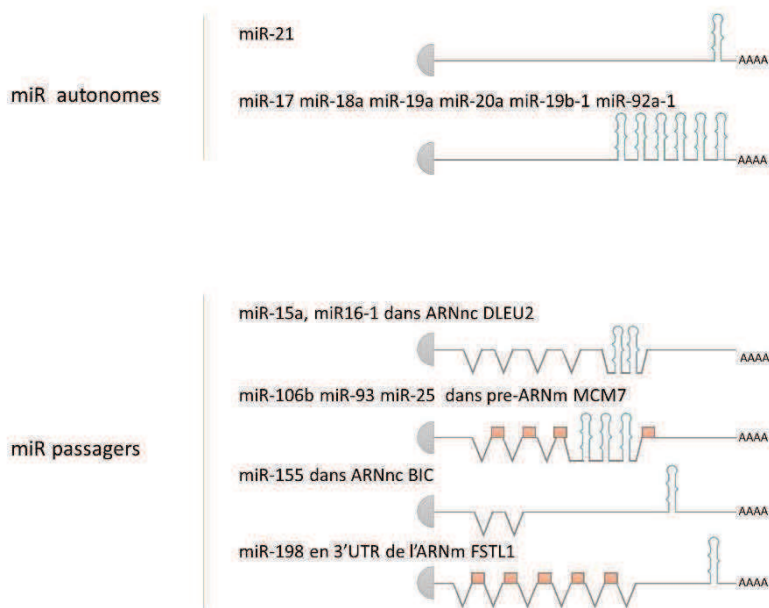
miR autonomes

miR-21

AAAA

miR-17 miR-18a miR-19a miR-20a miR-19b-1 miR-92a-1

AAAA

miR passagers

miR-15a, miR16-1 dans ARNnc DLEU2

AAAA

miR-106b miR-93 miR-25 dans pre-ARNm MCM7

AAAA

miR-155 dans ARNnc BIC

AAAA

miR-198 en 3'UTR de l'ARNm FSTL1

AAAA